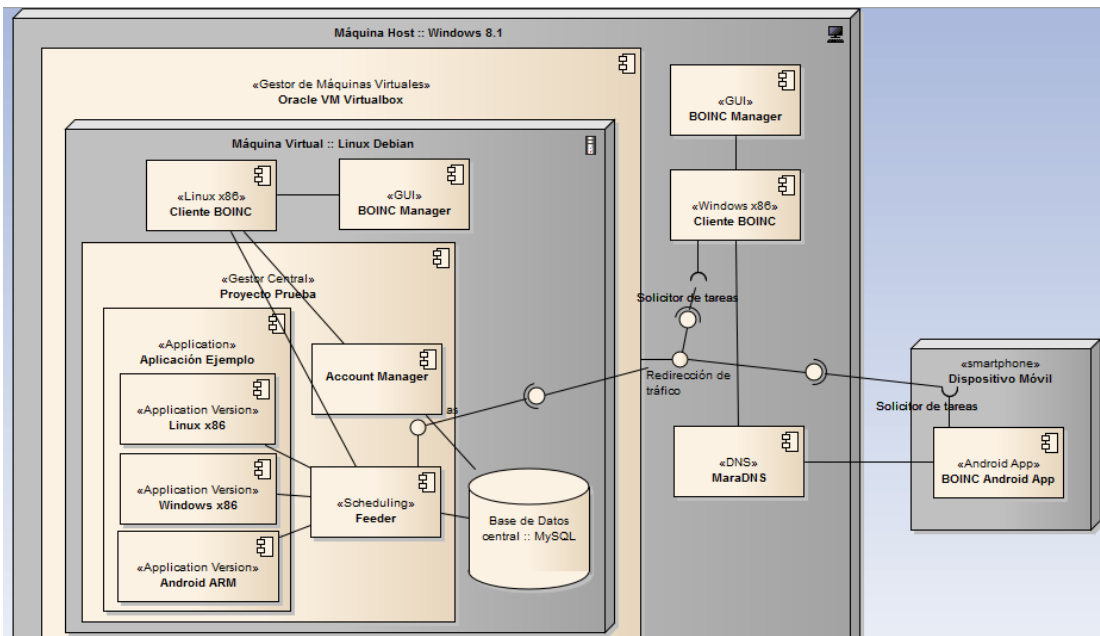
Máquina Host :: Windows 8.1

«Gestor de Máquinas Virtuales»
Oracle VM Virtualbox

Máquina Virtual :: Linux Debian

«Linux x86»
Cliente BOINC

«GUI»
BOINC Manager

«Gestor Central»
Proyecto Prueba

«Application»
Aplicación Ejemplo

Account Manager

«Application Version»
Linux x86

«Application Version»
Windows x86

«Application Version»
Android ARM

«Scheduling»
Feeder

Base de Datos central :: MySQL

as

«GUI»
BOINC Manager

«Windows x86»
Cliente BOINC

Solicitor de tareas

Redirección de tráfico

«DNS»
MaraDNS

«smartphone»
Dispositivo Móvil

Solicitor de tareas

«Android App»
BOINC Android App